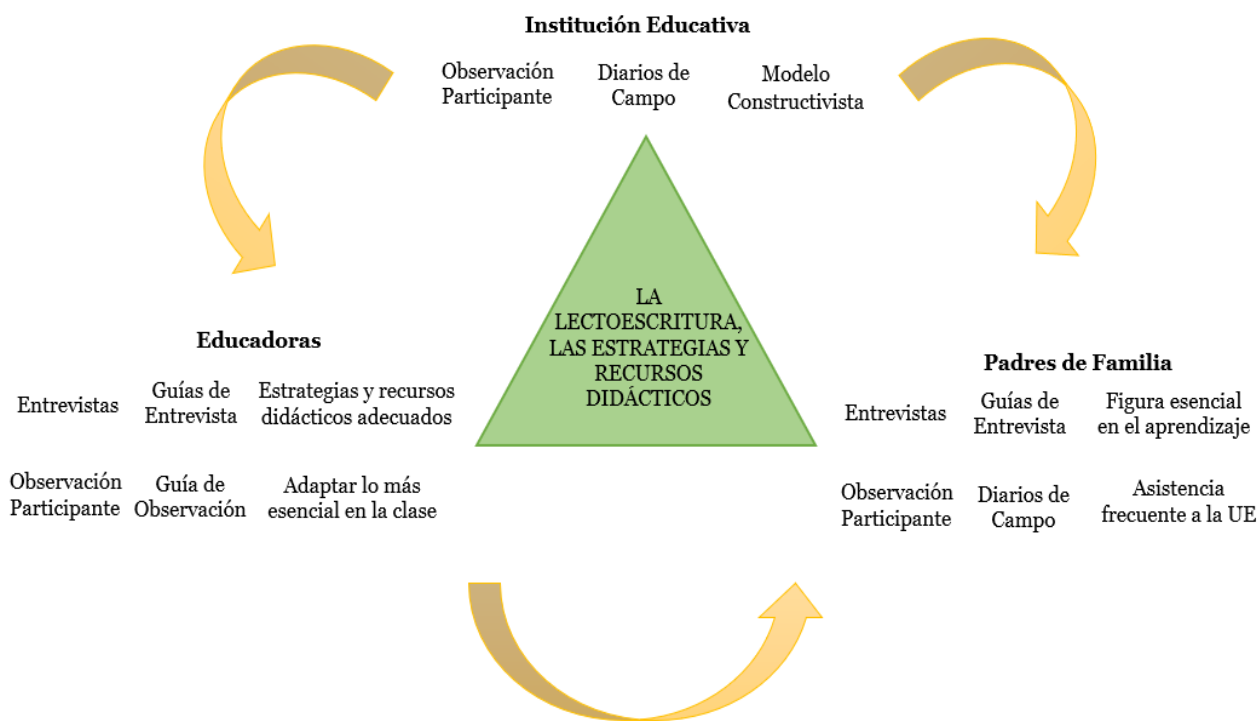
Institución Educativa

Observación Participante

Diarios de Campo

Modelo Constructivista

LA LECTOESCRITURA, LAS ESTRATEGIAS Y RECURSOS DIDÁCTICOS

Educadoras

Entrevistas

Guías de Entrevista

Estrategias y recursos didácticos adecuados

Observación Participante

Guía de Observación

Adaptar lo más esencial en la clase

Padres de Familia

Entrevistas

Guías de Entrevista

Figura esencial en el aprendizaje

Observación Participante

Diarios de Campo

Asistencia frecuente a la UE